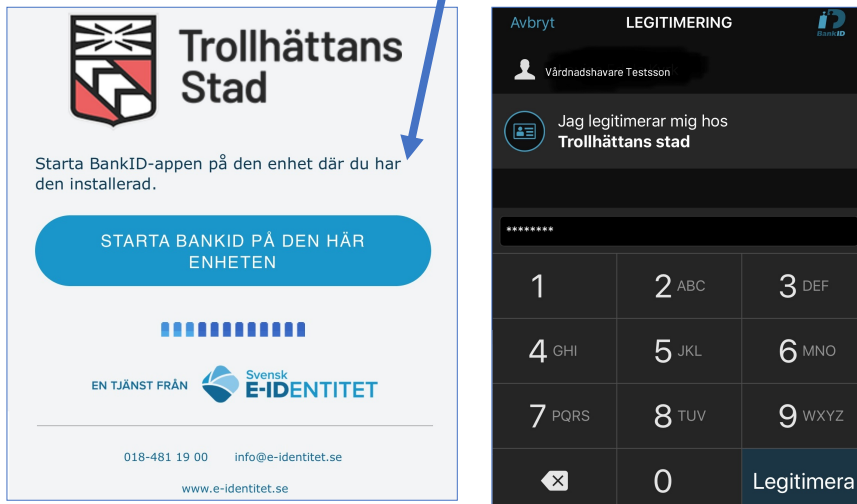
Trollhättans Stad

Starta BankID-appen på den enhet där du har den installerad.

STARTA BANKID PÅ DEN HÄR ENHETEN

EN TJÄNST FRÅN Svensk E-IDENTITET

018-481 19 00 info@e-identitet.se

www.e-identitet.se

Avbryt LEGITIMERING BankID

Vårdnadshavare Testsson

Jag legitimerar mig hos
Trollhättans stad

********

| 1 | 2 ABC | 3 DEF |
|---|---|---|
| 4 GHI | 5 JKL | 6 MNO |
| 7 PQRS | 8 TUV | 9 WXYZ |
| | 0 | Legitimera |